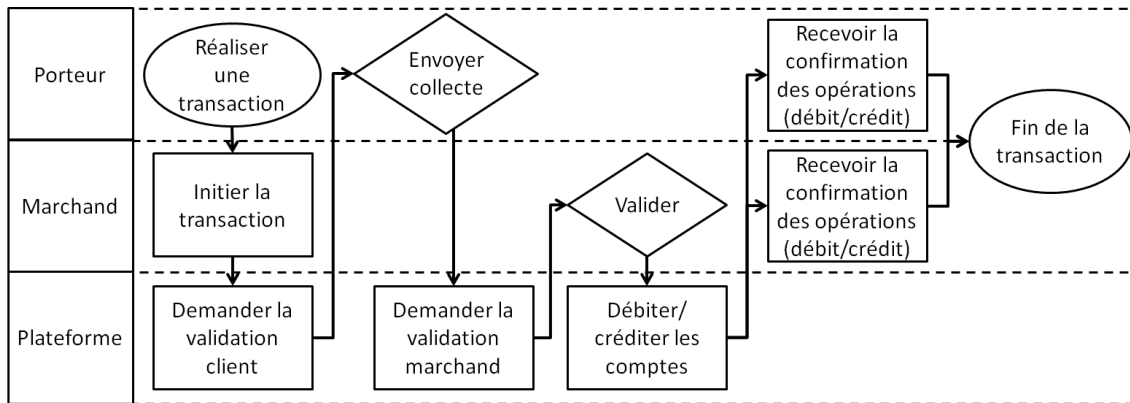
Porteur

Marchand

Plateforme

Réaliser une transaction

Envoyer collecte

Recevoir la confirmation des opérations (débit/crédit)

Fin de la transaction

Initier la transaction

Valider

Recevoir la confirmation des opérations (débit/crédit)

Demander la validation client

Demander la validation marchand

Débiter/ créditer les comptes